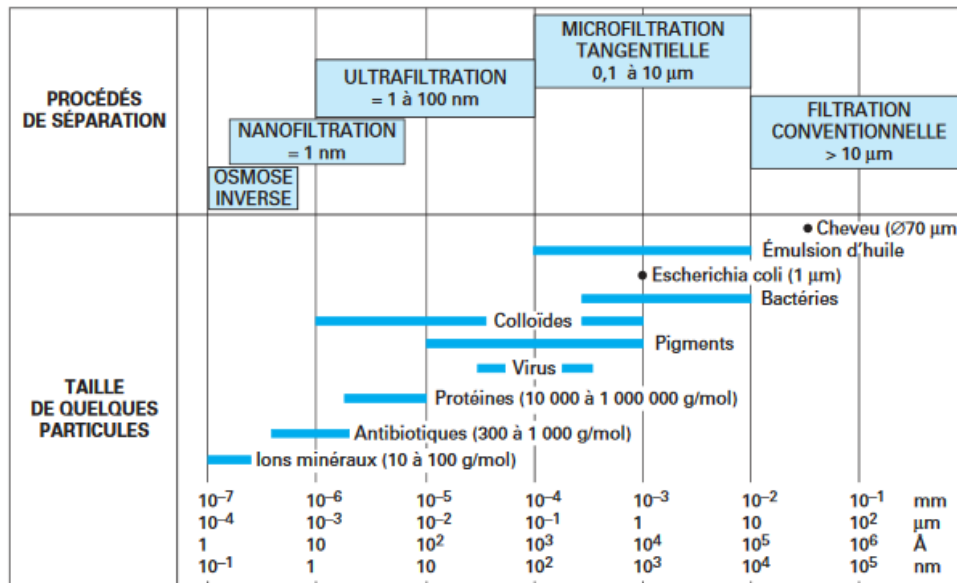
PROCÉDÉS DE SÉPARATION

MICROFILTRATION TANGENTIELLE
0,1 à 10 µm

ULTRAFILTRATION
= 1 à 100 nm

NANOFILTRATION
= 1 nm

OSMOSE INVERSE

FILTRATION CONVENTIONNELLE
> 10 µm

TAILLE DE QUELQUES PARTICULES

Cheveu (Ø70 µm

Émulsion d'huile

Escherichia coli (1 µm)

Bactéries

Colloïdes

Pigments

Virus

Protéines (10 000 à 1 000 000 g/mol)

Antibiotiques (300 à 1 000 g/mol)

Ions minéraux (10 à 100 g/mol)

| $10^{-7}$ | $10^{-6}$ | $10^{-5}$ | $10^{-4}$ | $10^{-3}$ | $10^{-2}$ | $10^{-1}$ | mm |
|---|---|---|---|---|---|---|---|
| $10^{-4}$ | $10^{-3}$ | $10^{-2}$ | $10^{-1}$ | 1 | 10 | $10^{2}$ | µm |
| 1 | 10 | $10^{2}$ | $10^{3}$ | $10^{4}$ | $10^{5}$ | $10^{6}$ | Å |
| $10^{-1}$ | 1 | 10 | $10^{2}$ | $10^{3}$ | $10^{4}$ | $10^{5}$ | nm |